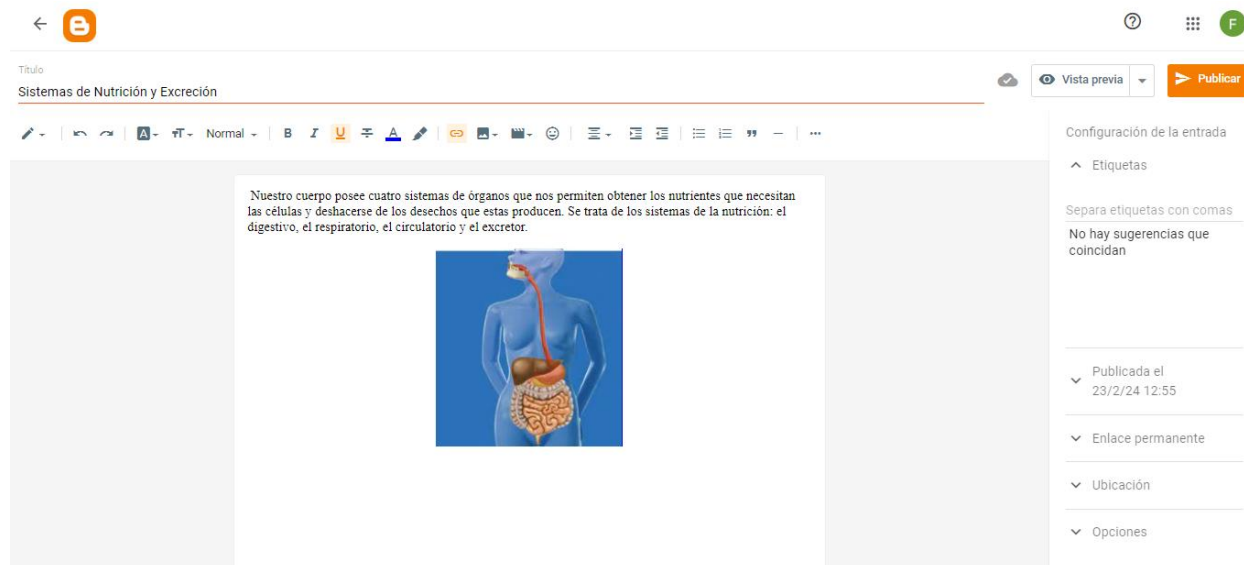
F

Título
Sistemas de Nutrición y Excreción

Vista previa
Publicar

Normal

B I U

Nuestro cuerpo posee cuatro sistemas de órganos que nos permiten obtener los nutrientes que necesitan las células y deshacerse de los desechos que estas producen. Se trata de los sistemas de la nutrición: el digestivo, el respiratorio, el circulatorio y el excretor.

Configuración de la entrada

Etiquetas

Separa etiquetas con comas

No hay sugerencias que coincidan

Publicada el
23/2/24 12:55

Enlace permanente

Ubicación

Opciones